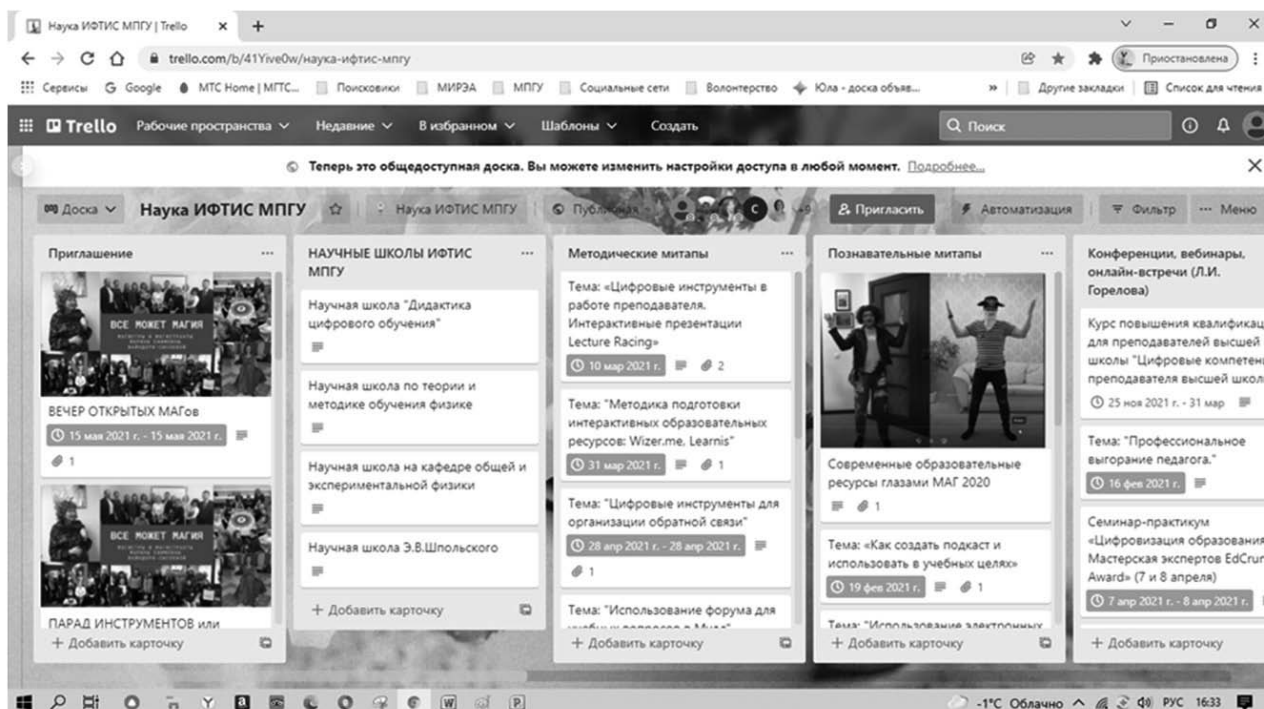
Наука ИФТИС МПГУ | Trello × +

trello.com/b/41Yive0w/наука-ифтис-мпгу

Приостановлена

Сервисы Google МТС Home | МГТС... Поисковики МИРЭА МПГУ Социальные сети Волонтерство Юла - доска объяв... » Другие закладки Список для чтения

Trello Рабочие пространства Недавние В избранном Шаблоны Создать Поиск

Теперь это общедоступная доска. Вы можете изменить настройки доступа в любой момент. Подробнее...

Доска Наука ИФТИС МПГУ Наука ИФТИС МПГУ Публичная Пригласить Автоматизация Фильтр Меню

Приглашение

ВСЕ МОЖЕТ МАГИЯ

ВЕЧЕР ОТКРЫТЫХ МАГов

15 мая 2021 г. - 15 мая 2021 г.

1

ВСЕ МОЖЕТ МАГИЯ

ПАРАД ИНСТРУМЕНТОВ или

+ Добавить карточку

НАУЧНЫЕ ШКОЛЫ ИФТИС МПГУ

Научная школа "Дидактика цифрового обучения"

Научная школа по теории и методике обучения физике

Научная школа на кафедре общей и экспериментальной физики

Научная школа Э.В.Шпольского

+ Добавить карточку

Методические митапы

Тема: «Цифровые инструменты в работе преподавателя. Интерактивные презентации Lecture Racing»

10 мар 2021 г. 2

Тема: "Методика подготовки интерактивных образовательных ресурсов: Wizer.me, Learnis"

31 мар 2021 г. 1

Тема: "Цифровые инструменты для организации обратной связи"

28 апр 2021 г. - 28 апр 2021 г.

1

Тема: "Использование форума для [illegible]

+ Добавить карточку

Познавательные митапы

Современные образовательные ресурсы глазами МАГ 2020

1

Тема: «Как создать подкаст и использовать в учебных целях»

19 фев 2021 г. 1

Тема: "Использование электронных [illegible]

+ Добавить карточку

Конференции, вебинары, онлайн-встречи (Л.И. Горелова)

Курс повышения квалификац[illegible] для преподавателей высшей школы "Цифровые компетен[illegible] преподавателя высшей школ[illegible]

25 ноя 2021 г. - 31 мар

Тема: "Профессиональное выгорание педагога."

16 фев 2021 г.

Семинар-практикум «Цифровизация образования Мастерская экспертов EdCrun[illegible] Award» (7 и 8 апреля)

7 апр 2021 г. - 8 апр 2021 г.

+ Добавить карточку

-1°C Облачно РУС 16:33